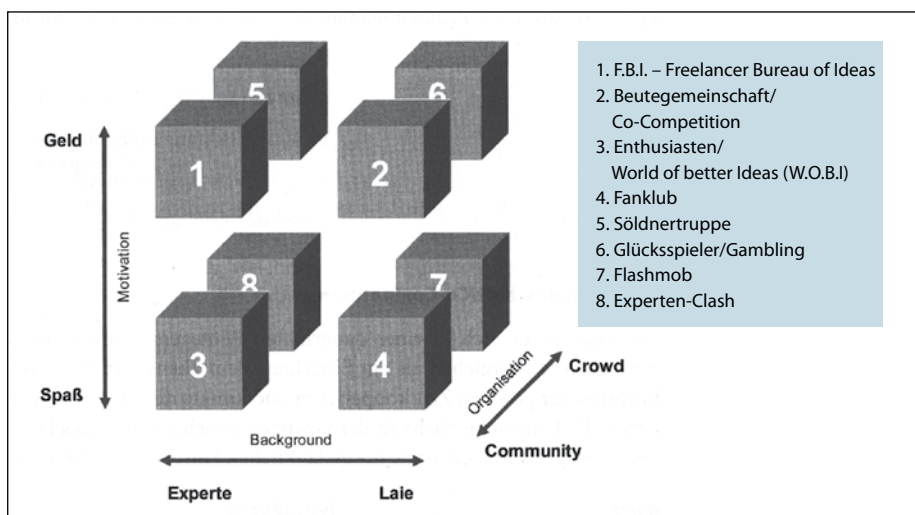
5

6

1

2

8

7

3

4

Geld

Motivation

Spaß

Background

Experte

Laie

Organisation

Crowd

Community

1. F.B.I. – Freelancer Bureau of Ideas
2. Beutegemeinschaft/ Co-Competition
3. Enthusiasten/ World of better Ideas (W.O.B.I)
4. Fanklub
5. Söldnertruppe
6. Glücksspieler/Gambling
7. Flashmob
8. Experten-Clash